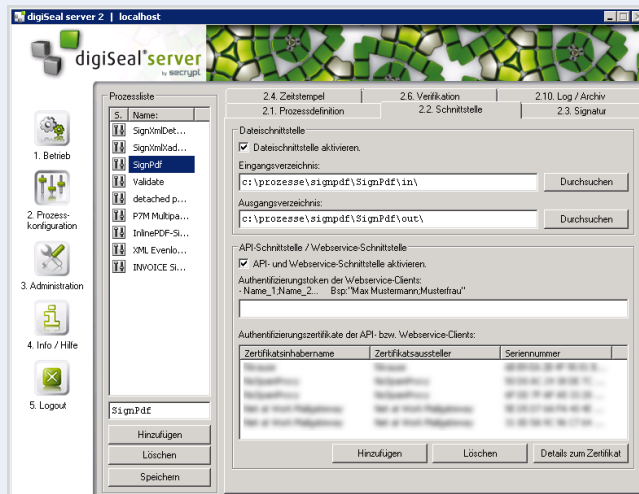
digiSeal server 2 | localhost

digiSeal®server by secrypt

1. Betrieb

2. Prozess-konfiguration

3. Administration

4. Info / Hilfe

5. Logout

Prozessliste

| S. | Name: |
|---|---|
| | SignXmlDet... |
| | SignXmlXad... |
| | SignPdf |
| | Validate |
| | detached p... |
| | P7M Multipa... |
| | InlinePDF-Si... |
| | XML Envelo... |
| | INVOICE Si... |

SignPdf

Hinzufügen
Löschen
Speichern

2.4. Zeitstempel | 2.6. Verifikation | 2.10. Log / Archiv
2.1. Prozessdefinition | 2.2. Schnittstelle | 2.3. Signatur

Dateischnittstelle
Dateischnittstelle aktivieren.
Eingangsverzeichnis:
c:\prozesse\signpdf\SignPdf\in\
Durchsuchen
Ausgangsverzeichnis:
c:\prozesse\signpdf\SignPdf\out\
Durchsuchen

API-Schnittstelle / Webservice-Schnittstelle
API- und Webservice-Schnittstelle aktivieren.
Authentifizierungstoken der Webservice-Clients:
- Name_1;Name_2... Bsp:"Max Mustermann;Musterfrau"

Authentifizierungszertifikate der API- bzw. Webservice-Clients:

| Zertifikatsinhabername | Zertifikatsaussteller | Seriennummer |
|---|---|---|
| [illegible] | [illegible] | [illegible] |
| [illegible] | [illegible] | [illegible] |
| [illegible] | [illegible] | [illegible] |
| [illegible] | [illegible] | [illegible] |
| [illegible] | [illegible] | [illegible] |
| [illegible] | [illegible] | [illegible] |

Hinzufügen
Löschen
Details zum Zertifikat